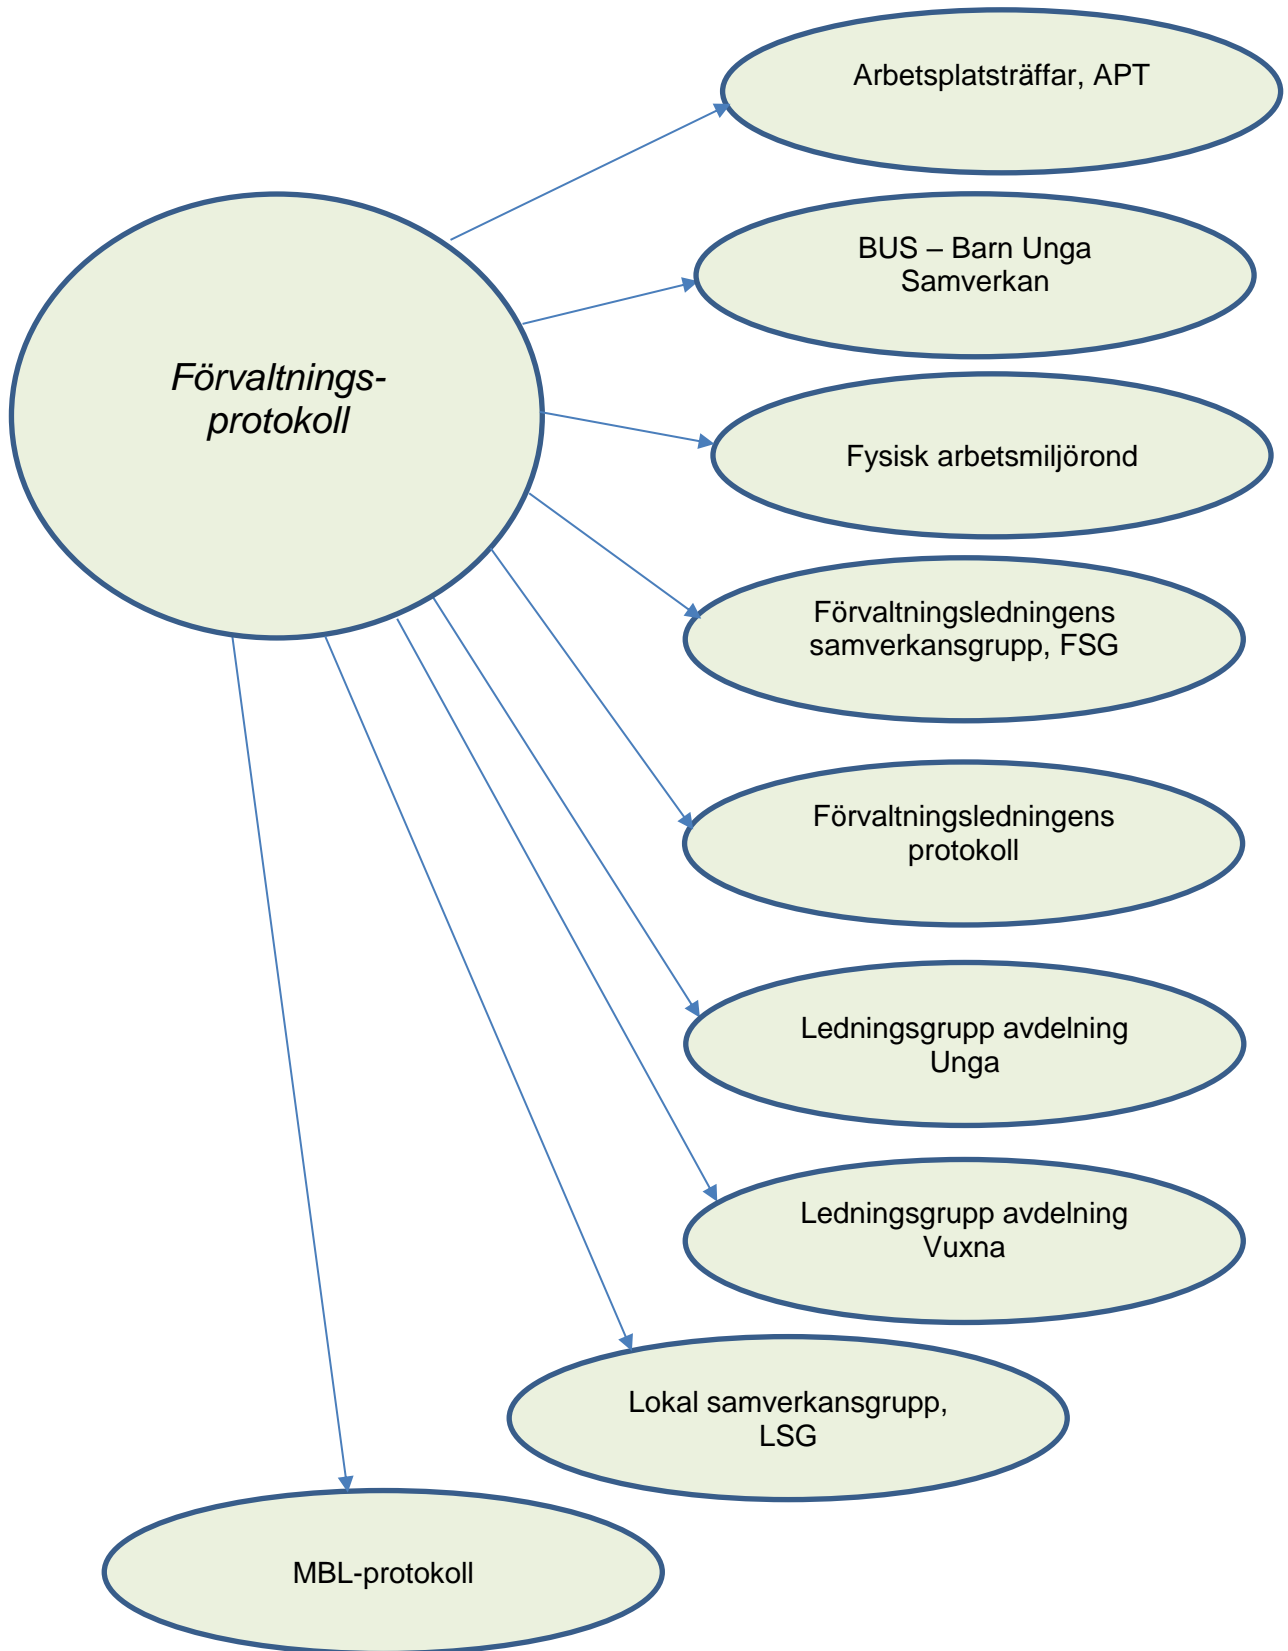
Förvaltnings-protokoll

Arbetsplatsträffar, APT

BUS – Barn Unga Samverkan

Fysisk arbetsmiljörond

Förvaltningsledningens samverkansgrupp, FSG

Förvaltningsledningens protokoll

Ledningsgrupp avdelning Unga

Ledningsgrupp avdelning Vuxna

Lokal samverkansgrupp, LSG

MBL-protokoll